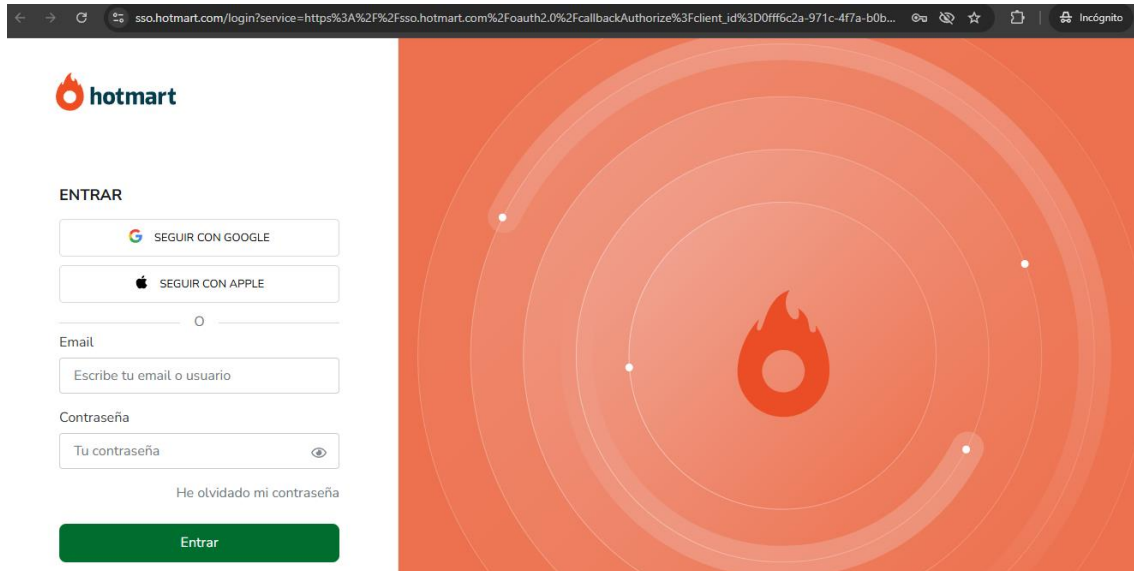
sso.hotmart.com/login?service=https%3A%2F%2Fsso.hotmart.com%2Foauth2.0%2FcallbackAuthorize%3Fclient_id%3D0fff6c2a-971c-4f7a-b0b...

Incógnito

hotmart

ENTRAR

SEGUIR CON GOOGLE

SEGUIR CON APPLE

O

Email

Escribe tu email o usuario

Contraseña

Tu contraseña

He olvidado mi contraseña

Entrar